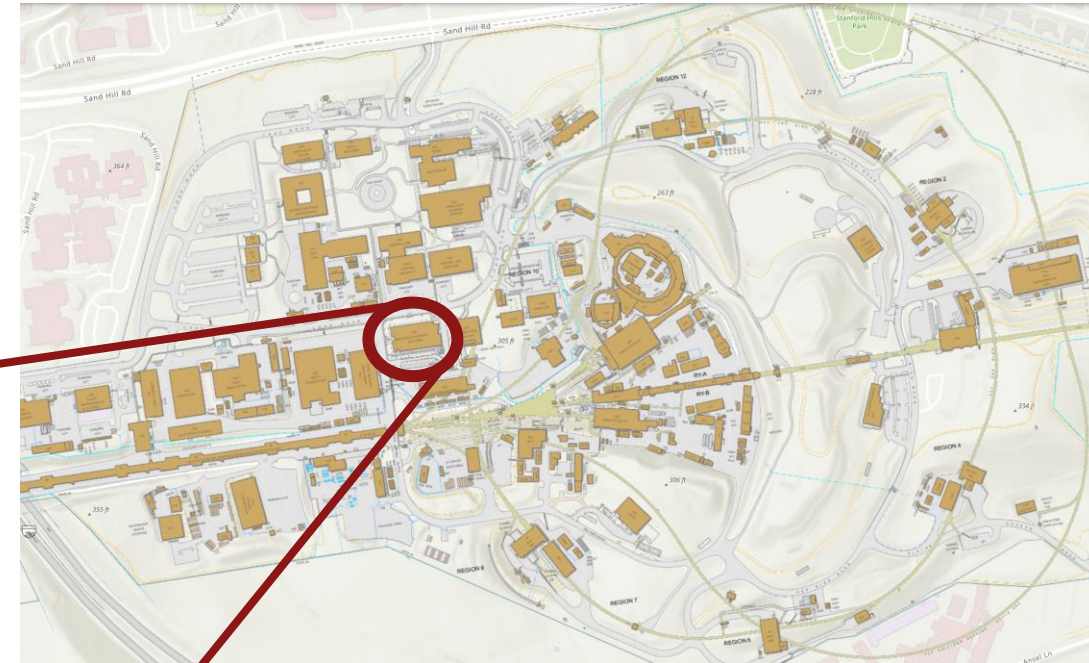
Sand Hill Rd
Sand Hill Rd
Sand Hill Rd
Sand Hill Rd
Sand Hill Rd
Stanford Hills Park
REGION 12
228 ft
364 ft
263 ft
REGION 2
REGION 10
305 ft
RY-A
RY-B
334 ft
REGION 4
306 ft
355 ft
REGION 8
REGION 7
REGION 6
Ansel Ln
280
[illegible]